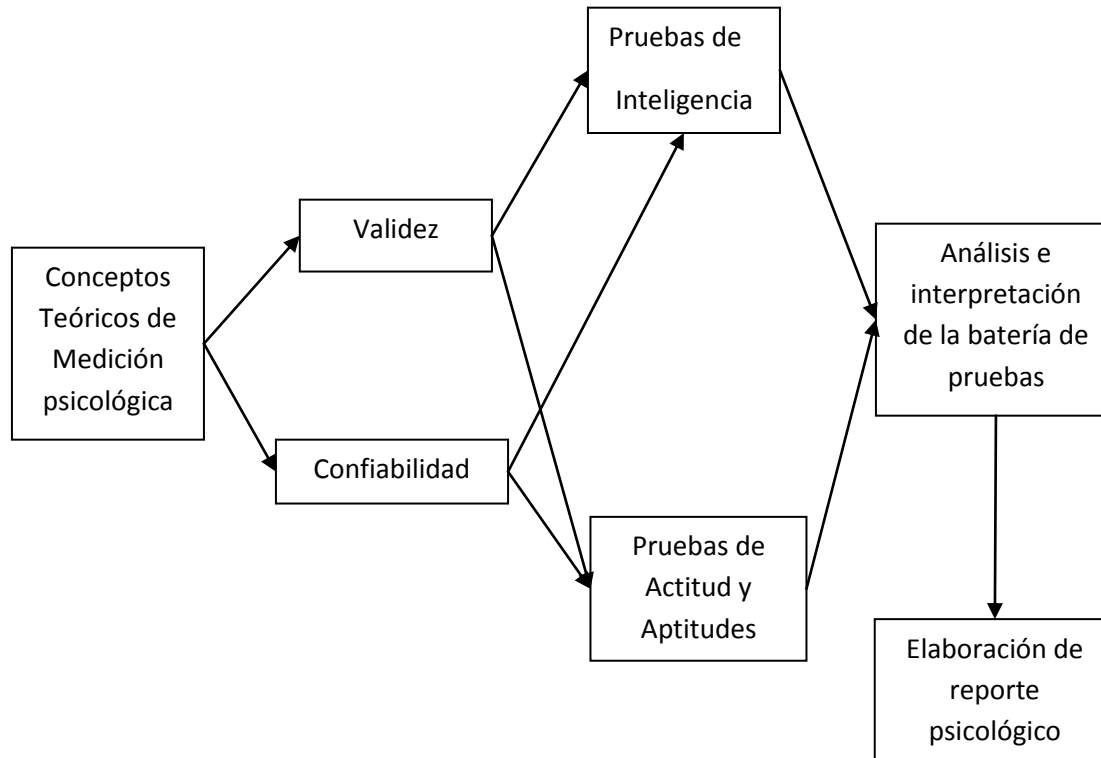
Conceptos Teóricos de Medición psicológica

Validez

Confiabilidad

Pruebas de Inteligencia

Pruebas de Actitud y Aptitudes

Análisis e interpretación de la batería de pruebas

Elaboración de reporte psicológico